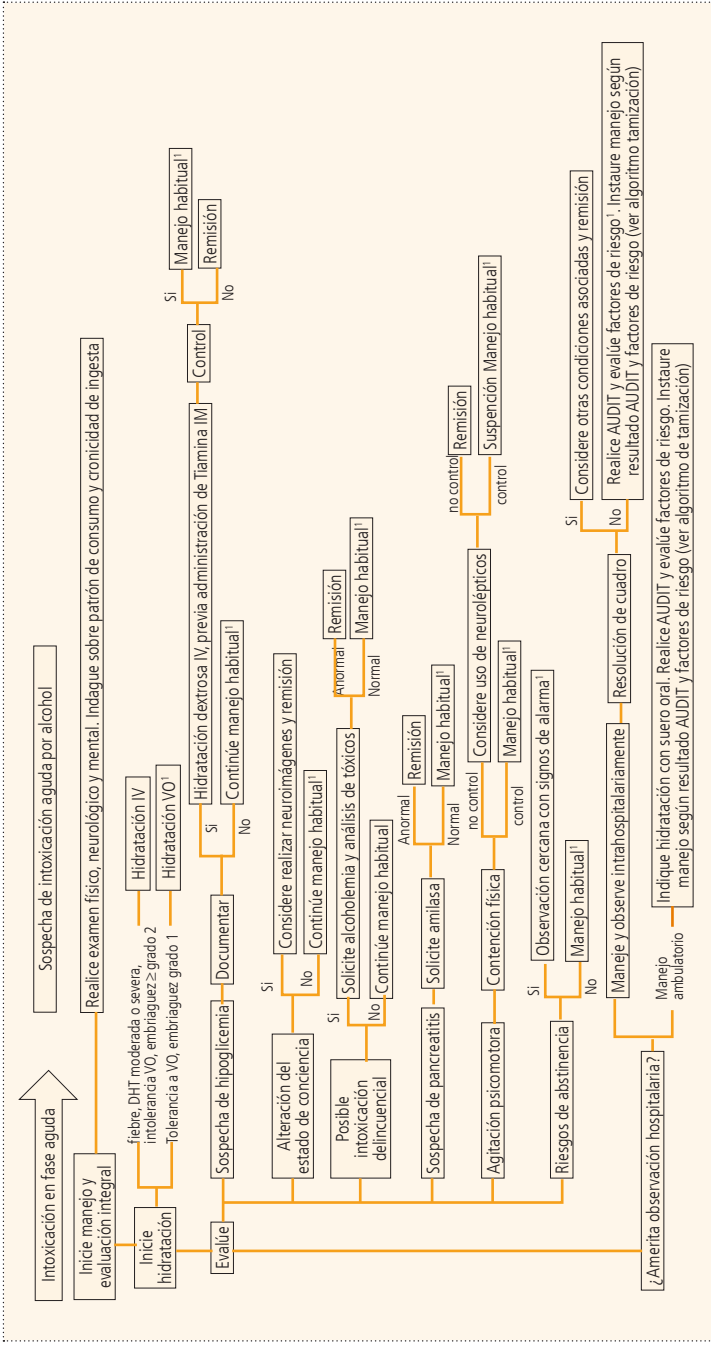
Intoxicación en fase aguda

Sospecha de intoxicación aguda por alcohol

Inicie manejo y evaluación integral

Realice examen físico, neurológico y mental. Indague sobre patrón de consumo y cronicidad de ingesta

Inicie hidratación

fiebre, DHT moderada o severa, intolerancia VO, embriaguez≥ grado 2

Hidratación IV

Tolerancia a VO, embriaguez grado 1

Hidratación VO¹

Evalúe

Sospecha de hipoglicemia

Documentar

Si

Hidratación dextrosa IV, previa administración de Tiamina IM

Control

Si

Manejo habitual¹

No

Remisión

No

Continúe manejo habitual¹

Alteración del estado de conciencia

Si

Considere realizar neuroimágenes y remisión

No

Continúe manejo habitual¹

Posible intoxicación delincuencial

Si

Solicite alcoholemia y análisis de tóxicos

Anormal

Remisión

Normal

Manejo habitual¹

No

Continúe manejo habitual

Sospecha de pancreatitis

Solicite amilasa

Anormal

Remisión

Normal

Manejo habitual¹

Agitación psicomotora

Contención física

no control

Considere uso de neurolépticos

no control

Remisión

control

Suspención Manejo habitual¹

control

Manejo habitual¹

Riesgos de abstinencia

Si

Observación cercana con signos de alarma¹

No

Manejo habitual¹

¿Amerita observación hospitalaria?

Maneje y observe intrahospitalariamente

Resolución de cuadro

Si

Considere otras condiciones asociadas y remisión

No

Realice AUDIT y evalúe factores de riesgo¹. Instaure manejo según resultado AUDIT y factores de riesgo (ver algoritmo tamización)

Manejo ambulatorio

Indique hidratación con suero oral. Realice AUDIT y evalúe factores de riesgo. Instaure manejo según resultado AUDIT y factores de riesgo (ver algoritmo de tamización)